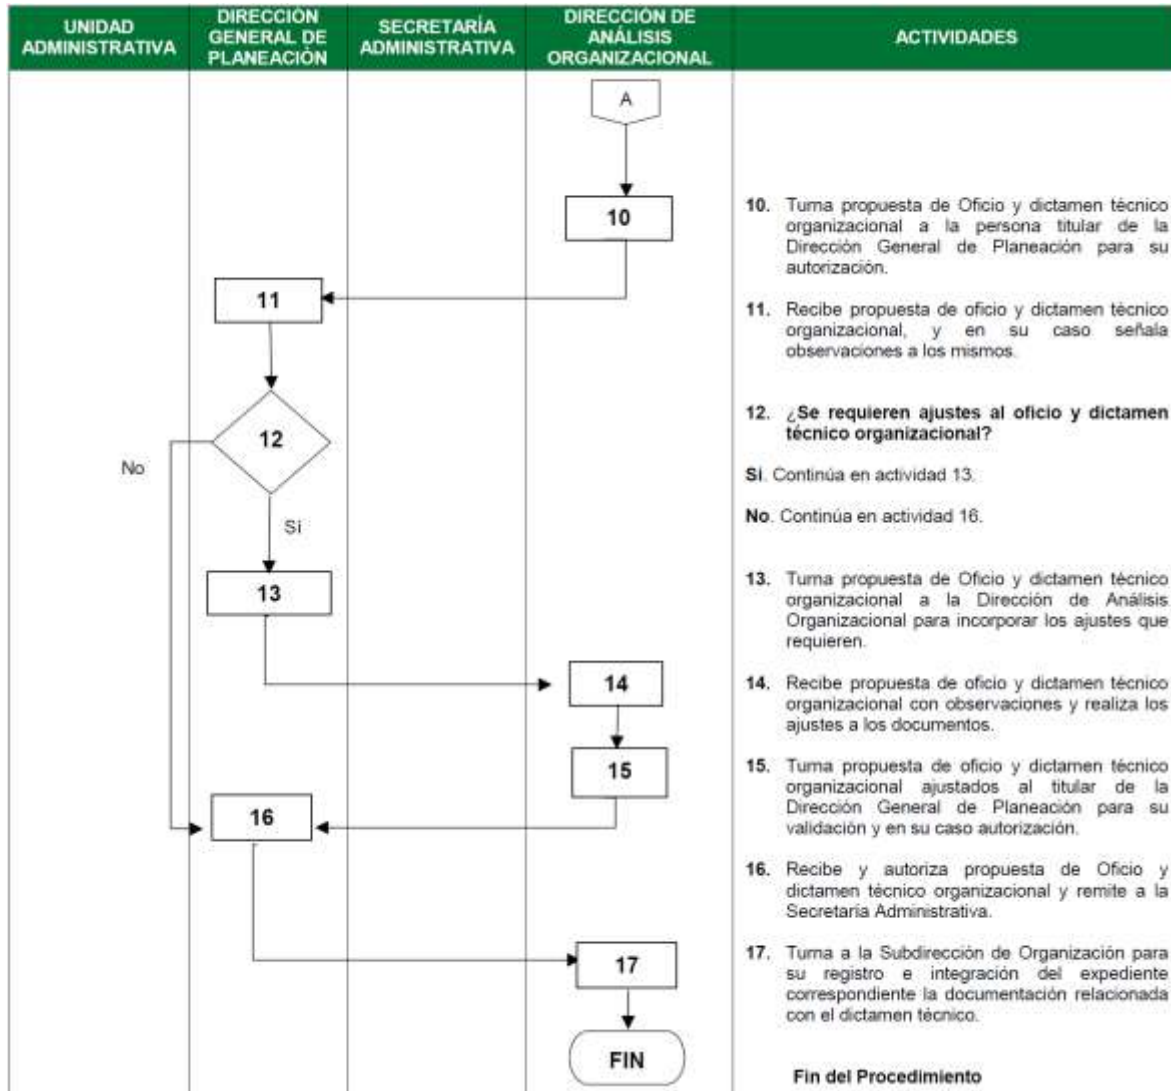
| UNIDAD ADMINISTRATIVA | DIRECCIÓN GENERAL DE PLANEACIÓN | SECRETARÍA ADMINISTRATIVA | DIRECCIÓN DE ANÁLISIS ORGANIZACIONAL | ACTIVIDADES |
|---|---|---|---|---|

A

10

11

12

No

Si

13

14

15

16

17

FIN

**10.** Turna propuesta de Oficio y dictamen técnico organizacional a la persona titular de la Dirección General de Planeación para su autorización.

**11.** Recibe propuesta de oficio y dictamen técnico organizacional, y en su caso señala observaciones a los mismos.

**12.** **¿Se requieren ajustes al oficio y dictamen técnico organizacional?**

**Si**. Continúa en actividad 13.

**No**. Continúa en actividad 16.

**13.** Turna propuesta de Oficio y dictamen técnico organizacional a la Dirección de Análisis Organizacional para incorporar los ajustes que requieren.

**14.** Recibe propuesta de oficio y dictamen técnico organizacional con observaciones y realiza los ajustes a los documentos.

**15.** Turna propuesta de oficio y dictamen técnico organizacional ajustados al titular de la Dirección General de Planeación para su validación y en su caso autorización.

**16.** Recibe y autoriza propuesta de Oficio y dictamen técnico organizacional y remite a la Secretaría Administrativa.

**17.** Turna a la Subdirección de Organización para su registro e integración del expediente correspondiente la documentación relacionada con el dictamen técnico.

**Fin del Procedimiento**